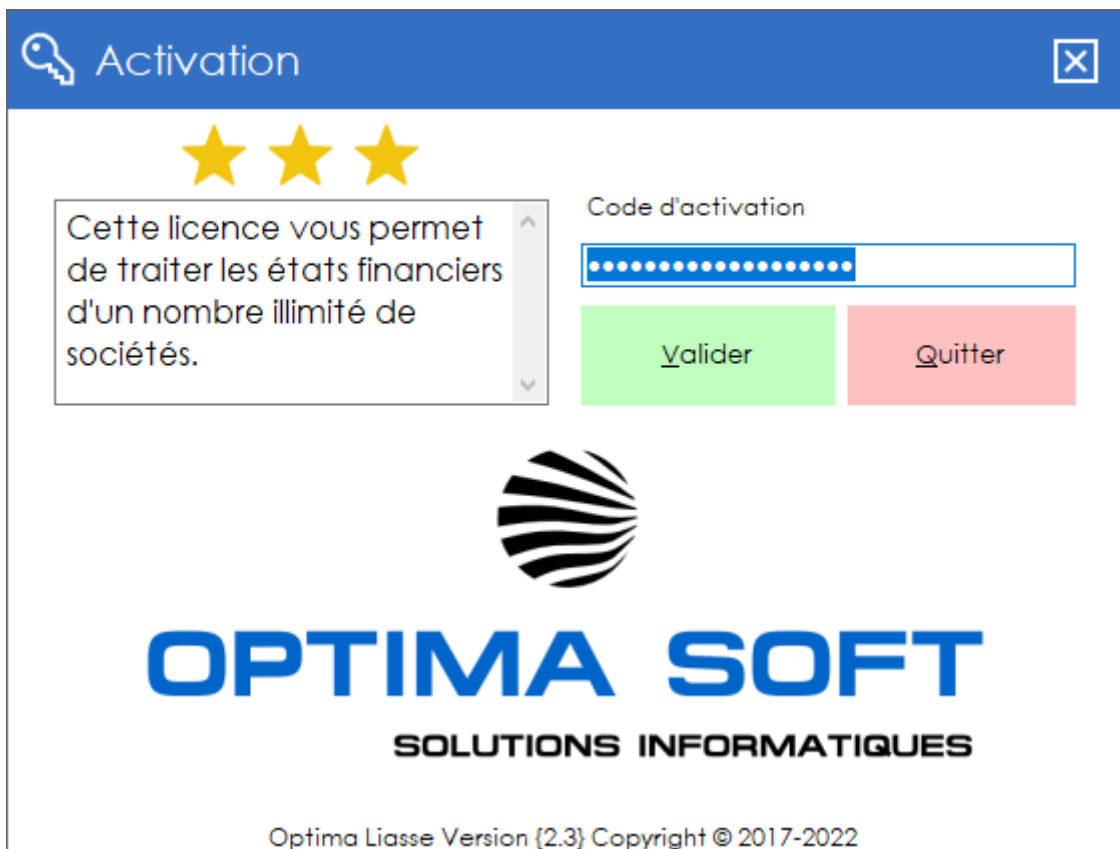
Activation

Cette licence vous permet de traiter les états financiers d'un nombre illimité de sociétés.

Code d'activation

••••••••••••••••••••

Valider

Quitter

OPTIMA SOFT

SOLUTIONS INFORMATIQUES

Optima Liasse Version {2.3} Copyright © 2017-2022